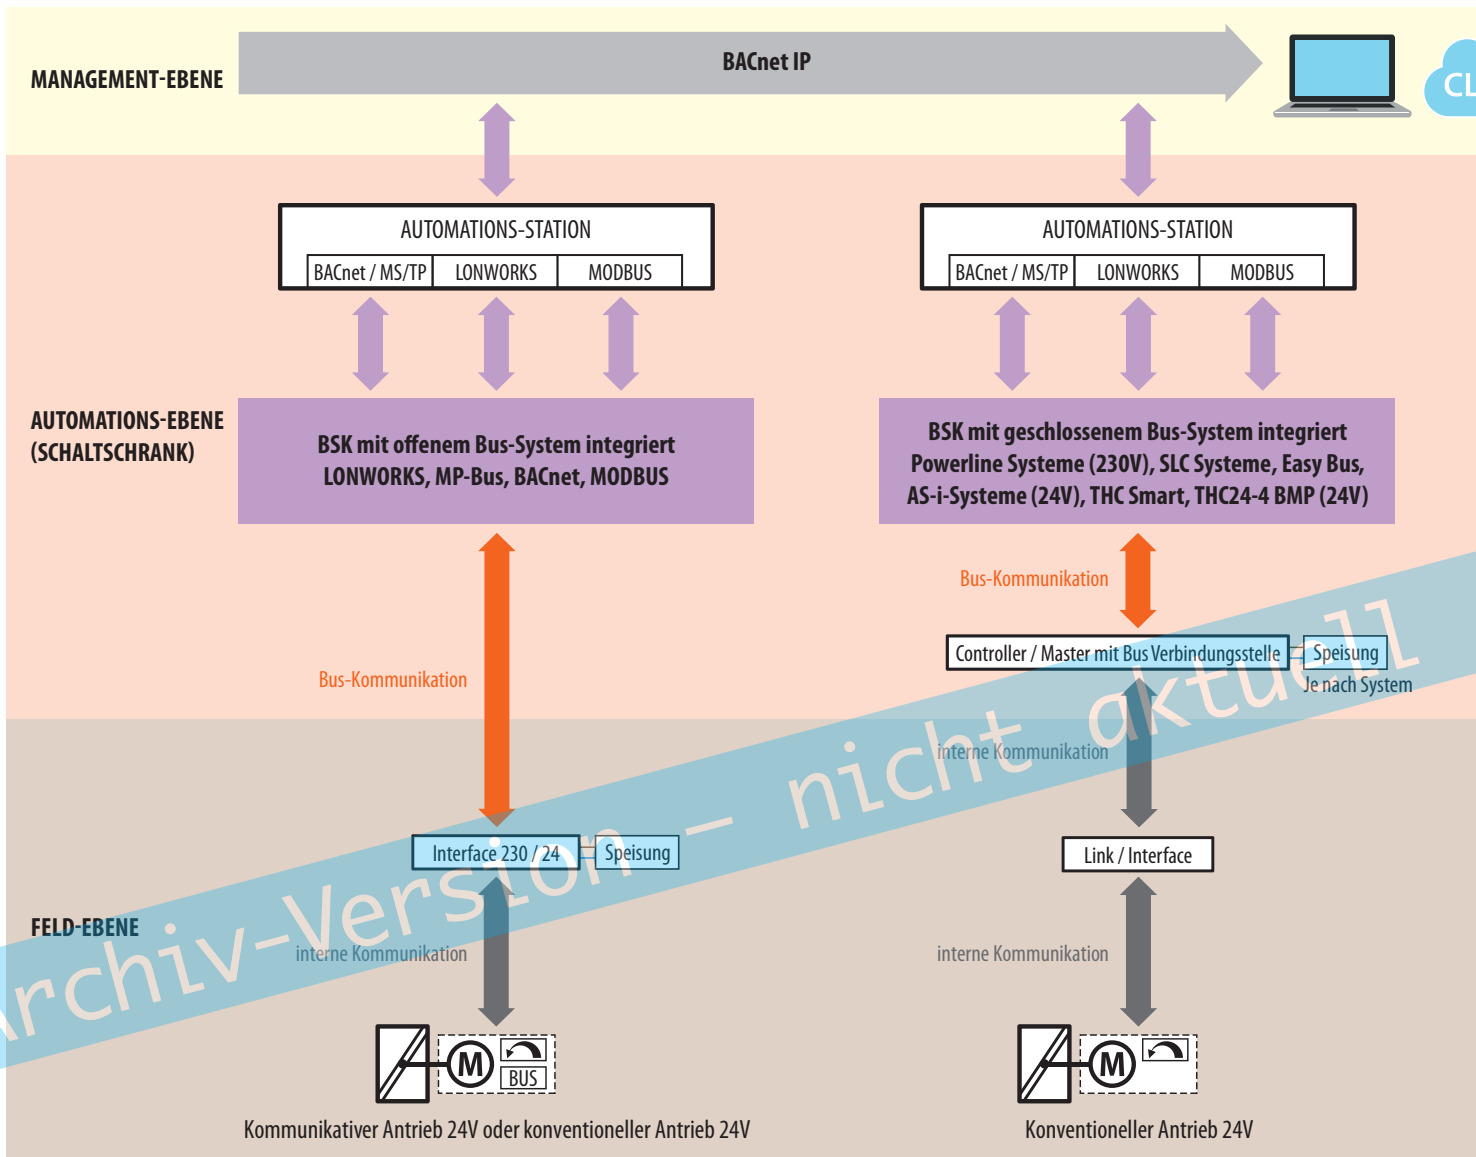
MANAGEMENT-EBENE

BACnet IP

CL

AUTOMATIONS-STATION

| BACnet / MS/TP | LONWORKS | MODBUS |
|---|---|---|

AUTOMATIONS-STATION

| BACnet / MS/TP | LONWORKS | MODBUS |
|---|---|---|

AUTOMATIONS-EBENE (SCHALTSCHRANK)

BSK mit offenem Bus-System integriert LONWORKS, MP-Bus, BACnet, MODBUS

BSK mit geschlossenem Bus-System integriert Powerline Systeme (230V), SLC Systeme, Easy Bus, AS-i-Systeme (24V), THC Smart, THC24-4 BMP (24V)

Bus-Kommunikation

Controller / Master mit Bus Verbindungsstelle

Speisung

Je nach System

Bus-Kommunikation

interne Kommunikation

Interface 230 / 24

Speisung

Link / Interface

FELD-EBENE

interne Kommunikation

interne Kommunikation

M

BUS

M

Kommunikativer Antrieb 24V oder konventioneller Antrieb 24V

Konventioneller Antrieb 24V

Archiv-Version – nicht aktuell